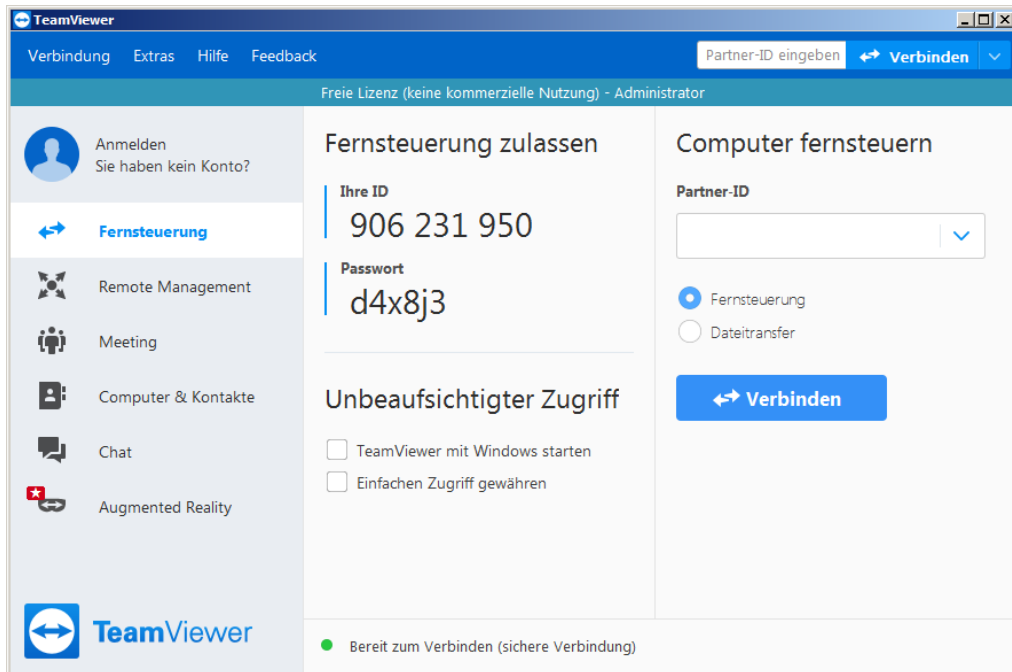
TeamViewer

Verbindung Extras Hilfe Feedback

Partner-ID eingeben

Verbinden

Freie Lizenz (keine kommerzielle Nutzung) - Administrator

Anmelden
Sie haben kein Konto?

Fernsteuerung

Remote Management

Meeting

Computer & Kontakte

Chat

Augmented Reality

TeamViewer

Fernsteuerung zulassen

Ihre ID
906 231 950

Passwort
d4x8j3

Unbeaufsichtigter Zugriff

TeamViewer mit Windows starten

Einfachen Zugriff gewähren

Computer fernsteuern

Partner-ID

Fernsteuerung

Dateitransfer

Verbinden

Bereit zum Verbinden (sichere Verbindung)